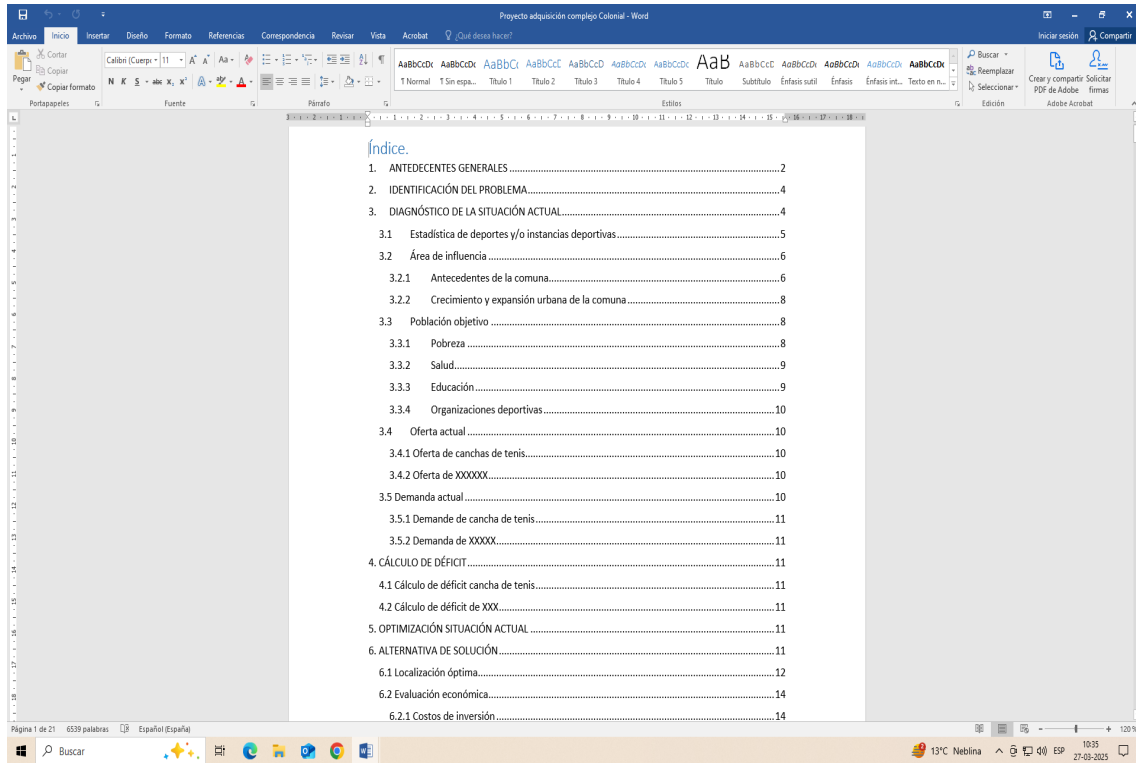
Proyecto adquisición complejo Colonial - Word

Archivo Inicio Insertar Diseño Formato Referencias Correspondencia Revisar Vista Acrobat ¿Qué desea hacer? Iniciar sesión Compartir

Cortar Copiar Pegar Copiar formato Portapapeles Calibri (Cuerpo) 11 N K S Fuente Párrafo AaBbCcDc ¶ Normal ¶ Sin espa... Título 1 Título 2 Título 3 Título 4 Título 5 Título Subtítulo Énfasis sutil Énfasis Énfasis int... Texto en n... Estilos Buscar Reemplazar Seleccionar Edición Crear y compartir PDF de Adobe Solicitar firmas Adobe Acrobat

Índice.

1. ANTEDECENTES GENERALES ....2
2. IDENTIFICACIÓN DEL PROBLEMA ....4
3. DIAGNÓSTICO DE LA SITUACIÓN ACTUAL ....4
3.1 Estadística de deportes y/o instancias deportivas ....5
3.2 Área de influencia ....6
3.2.1 Antecedentes de la comuna ....6
3.2.2 Crecimiento y expansión urbana de la comuna ....8
3.3 Población objetivo ....8
3.3.1 Pobreza ....8
3.3.2 Salud ....9
3.3.3 Educación ....9
3.3.4 Organizaciones deportivas ....10
3.4 Oferta actual ....10
3.4.1 Oferta de canchas de tenis ....10
3.4.2 Oferta de XXXXXX ....10
3.5 Demanda actual ....10
3.5.1 Demande de cancha de tenis ....11
3.5.2 Demanda de XXXXX ....11
4. CÁLCULO DE DÉFICIT ....11
4.1 Cálculo de déficit cancha de tenis ....11
4.2 Cálculo de déficit de XXX ....11
5. OPTIMIZACIÓN SITUACIÓN ACTUAL ....11
6. ALTERNATIVA DE SOLUCIÓN ....11
6.1 Localización óptima ....12
6.2 Evaluación económica ....14
6.2.1 Costos de inversión ....14

Página 1 de 21 6539 palabras Español (España) 120 %

Buscar 13°C Neblina ESP 10:35 27-03-2025